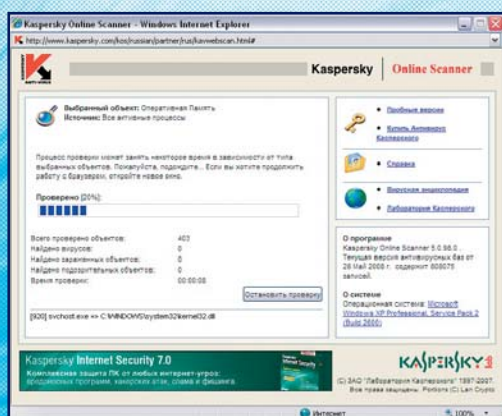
Kaspersky Online Scanner - Windows Internet Explorer

http://www.kaspersky.com/kos/russian/partner/rus/kavwebscan.html#

Kaspersky | Online Scanner

Выбранный объект: Оперативная Память
Источник: Все активные процессы

Процесс проверки может занять некоторое время в зависимости от типа выбранных объектов. Пожалуйста, подождите... Если вы хотите продолжить работу с браузером, откройте новое окно.

Проверено [20%]:

Всего проверено объектов: 403
Найдено вирусов: 0
Найдено зараженных объектов: 0
Найдено подозрительных объектов: 0
Время проверки: 00:00:08

Остановить проверку

[920] svchost.exe => C:\WINDOWS\system32\kernel32.dll

• Пробные версии
• Купить Антивирус Касперского
• Справка
• Вирусная энциклопедия
• Лаборатория Касперского

О программе
Kaspersky Online Scanner 5.0.98.0 . Текущая версия антивирусных баз от 28 Май 2008 г. содержит 608075 записей.

О системе
Операционная система: Microsoft Windows XP Professional, Service Pack 2 (Build 2600)

Kaspersky Internet Security 7.0
Комплексная защита ПК от любых интернет-угроз: вредоносных программ, хакерских атак, спама и фишинга.

KASPERSKY

(С) ЗАО "Лаборатория Касперского" 1997-2007. Все права защищены. Portions (C) Lan Crypto

Интернет
100%